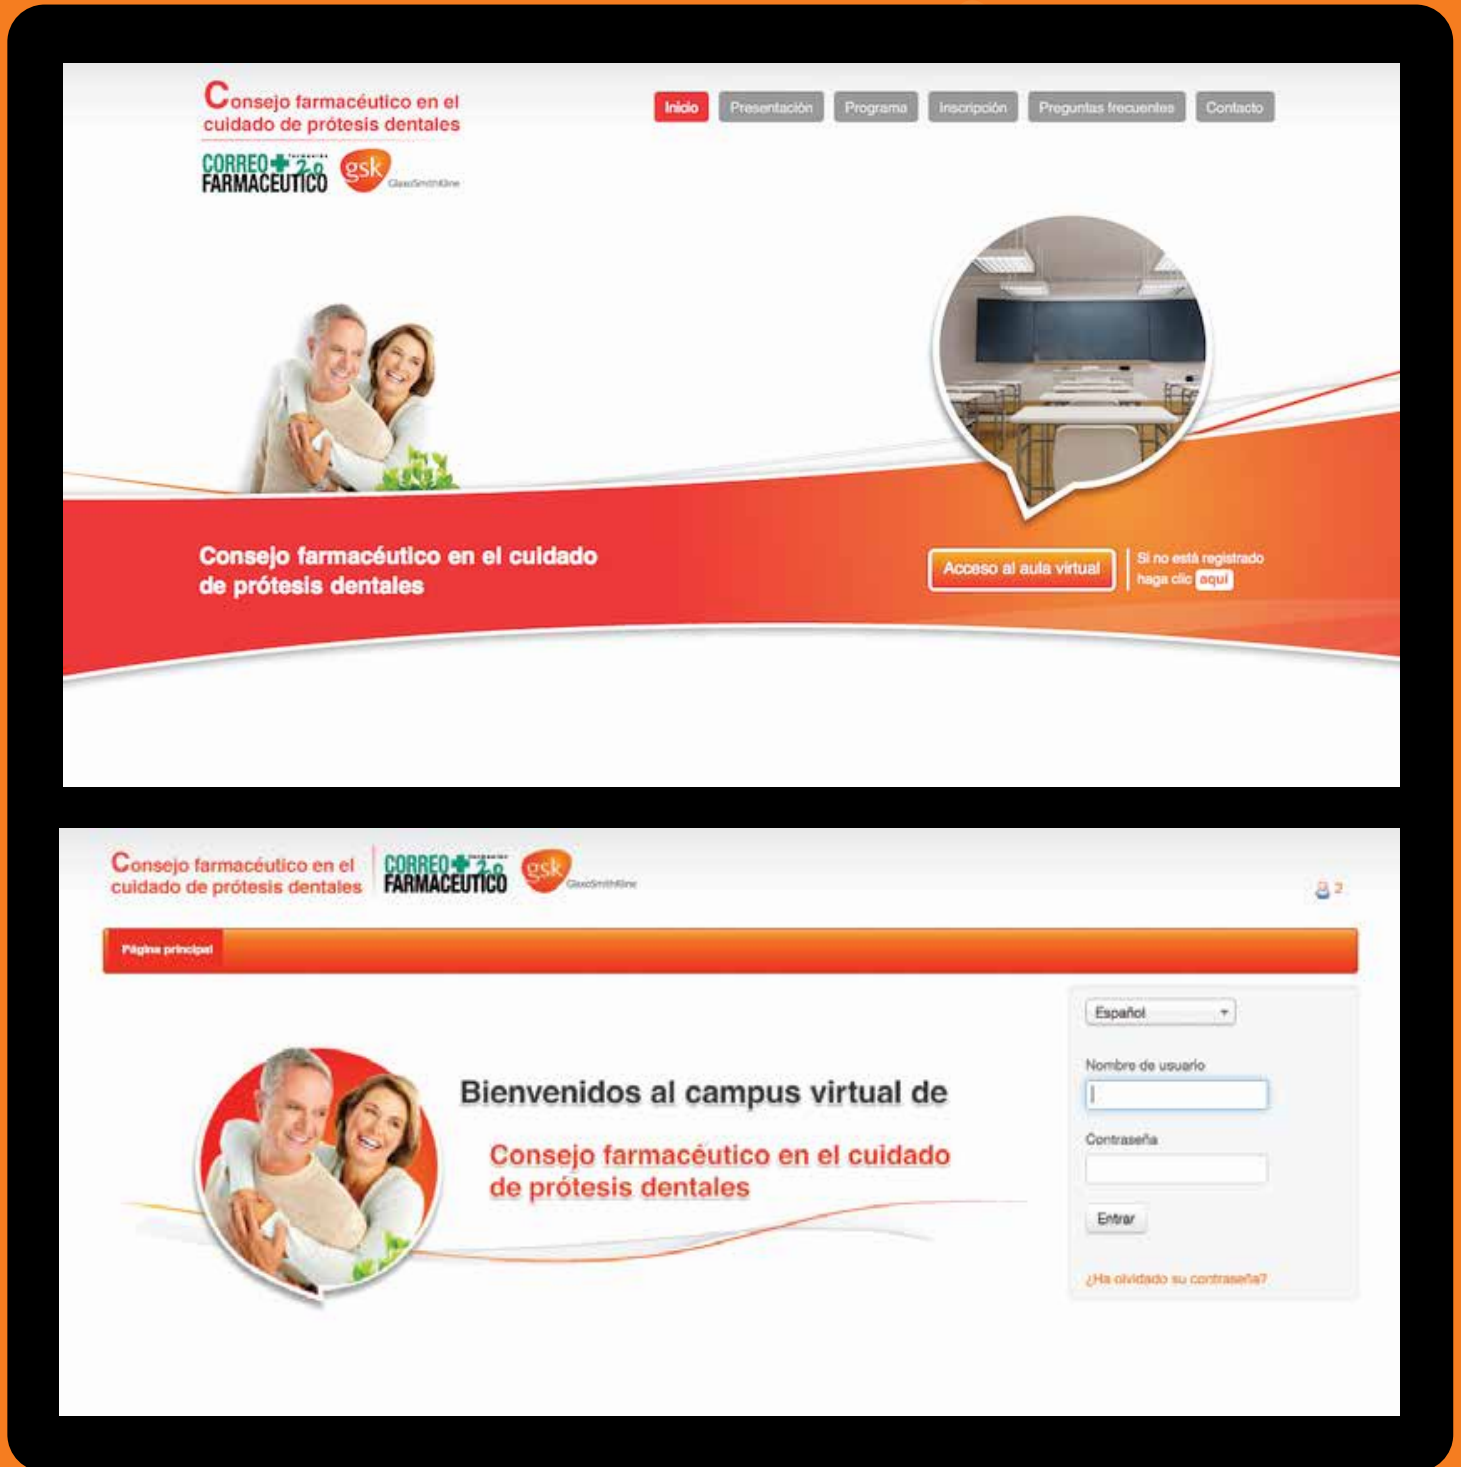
Consejo farmacéutico en el cuidado de prótesis dentales

CORREO FARMACÉUTICO 2.0 gsk GlaxoSmithKline

Inicio Presentación Programa Inscripción Preguntas frecuentes Contacto

Consejo farmacéutico en el cuidado de prótesis dentales

Acceso al aula virtual

Si no está registrado haga clic aquí

Consejo farmacéutico en el cuidado de prótesis dentales

CORREO FARMACÉUTICO 2.0 gsk GlaxoSmithKline

2

Página principal

Español

Nombre de usuario

Contraseña

Entrar

¿Ha olvidado su contraseña?

Bienvenidos al campus virtual de

Consejo farmacéutico en el cuidado de prótesis dentales